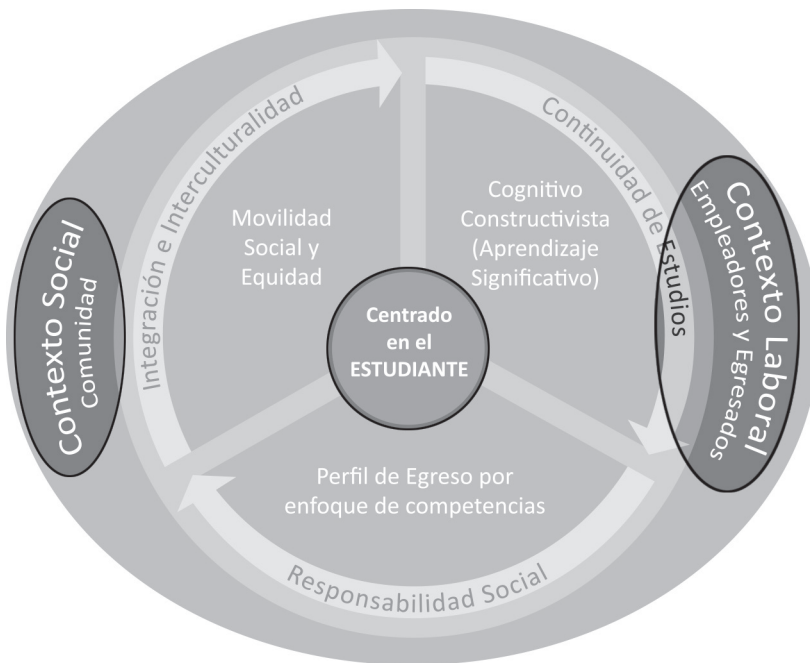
Contexto Social
Comunidad

Integración e Interculturalidad

Continuidad de Estudios

Contexto Laboral
Empleadores y Egresados

Movilidad Social y Equidad

Cognitivo Constructivista (Aprendizaje Significativo)

Centrado en el ESTUDIANTE

Perfil de Egreso por enfoque de competencias

Responsabilidad Social